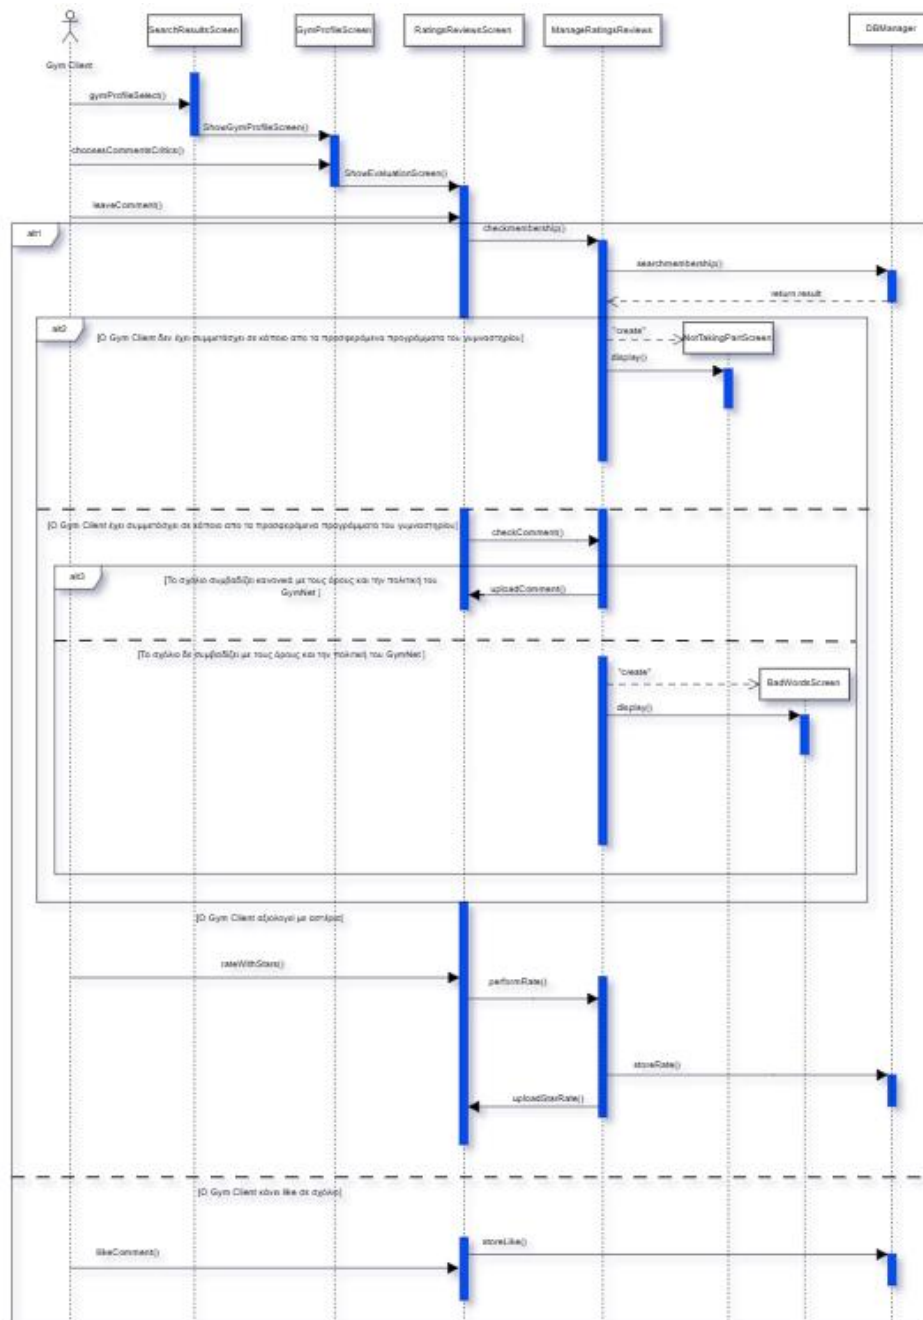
Gym Client

SearchResultsScreen

GymProfileScreen

RatingsReviewsScreen

ManageRatingsReviews

DBManager

gymProfileSelect()

ShowGymProfileScreen()

choosesCommentsCritics()

ShowEvaluationScreen()

leaveComment()

alt1

checkmembership()

searchmembership()

return result

alt2

[O Gym Client δεν έχει συμμετάσχει σε κάποιο απο τα προσφερόμενα προγράμματα του γυμναστηρίου]

"create"

NotTakingPartScreen

display()

[O Gym Client έχει συμμετάσχει σε κάποιο απο τα προσφερόμενα προγράμματα του γυμναστηρίου]

checkComment()

alt3

[Το σχόλιο συμβαδίζει κανονικά με τους όρους και την πολιτική του GymNet ]

uploadComment()

[Το σχόλιο δε συμβαδίζει με τους όρους και την πολιτική του GymNet ]

"create"

BadWordsScreen

display()

[O Gym Client αξιολογεί με αστέρια]

rateWithStars()

performRate()

storeRate()

uploadStarRate()

[O Gym Client κάνει like σε σχόλιο]

storeLike()

likeComment()